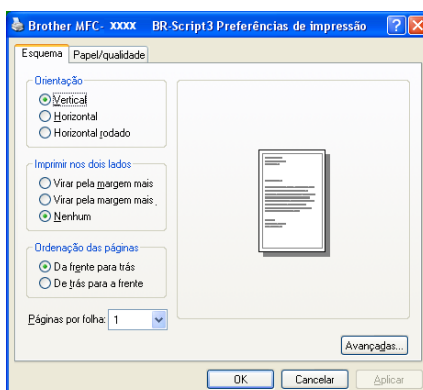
Brother MFC- xxxx BR-Script3 Preferências de impressão

Esquema
Papel/qualidade

Orientação
Vertical
Horizontal
Horizontal rodado

Imprimir nos dois lados
Virar pela margem mais
Virar pela margem mais
Nenhum

Ordenação das páginas
Da frente para trás
De trás para a frente

Páginas por folha: 1

Avançadas...

OK
Cancelar
Aplicar